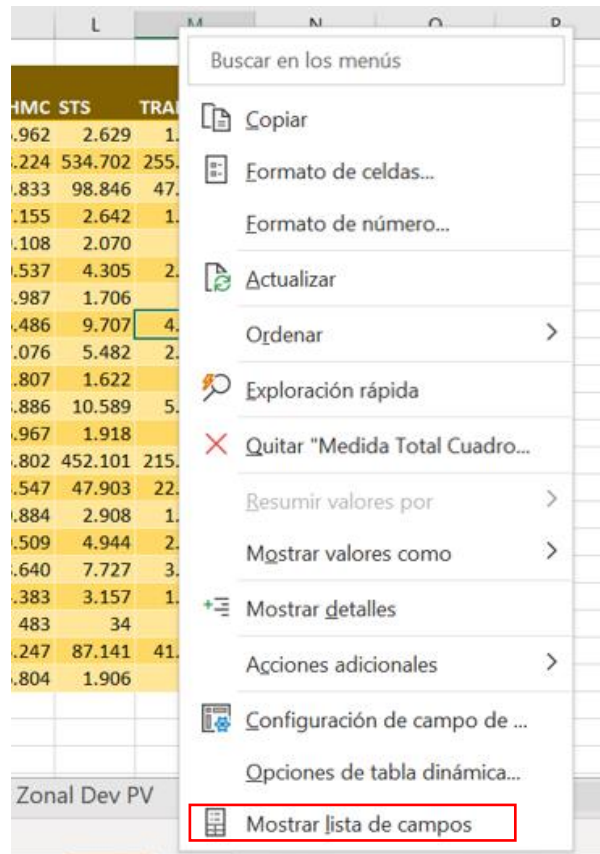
| L | M | N | O | P |
|---|---|---|---|---|
| HMC | STS | TRA | | |
| .962 | 2.629 | 1. | | |
| .224 | 534.702 | 255. | | |
| .833 | 98.846 | 47. | | |
| .155 | 2.642 | 1. | | |
| .108 | 2.070 | | | |
| .537 | 4.305 | 2. | | |
| .987 | 1.706 | | | |
| .486 | 9.707 | 4. | | |
| .076 | 5.482 | 2. | | |
| .807 | 1.622 | | | |
| .886 | 10.589 | 5. | | |
| .967 | 1.918 | | | |
| .802 | 452.101 | 215. | | |
| .547 | 47.903 | 22. | | |
| .884 | 2.908 | 1. | | |
| .509 | 4.944 | 2. | | |
| .640 | 7.727 | 3. | | |
| .383 | 3.157 | 1. | | |
| 483 | 34 | | | |
| .247 | 87.141 | 41. | | |
| .804 | 1.906 | | | |

Zonal Dev PV

Buscar en los menús

Copiar

Formato de celdas...

Formato de número...

Actualizar

Ordenar

Exploración rápida

Quitar "Medida Total Cuadro...

Resumir valores por

Mostrar valores como

Mostrar detalles

Acciones adicionales

Configuración de campo de ...

Opciones de tabla dinámica...

Mostrar lista de campos